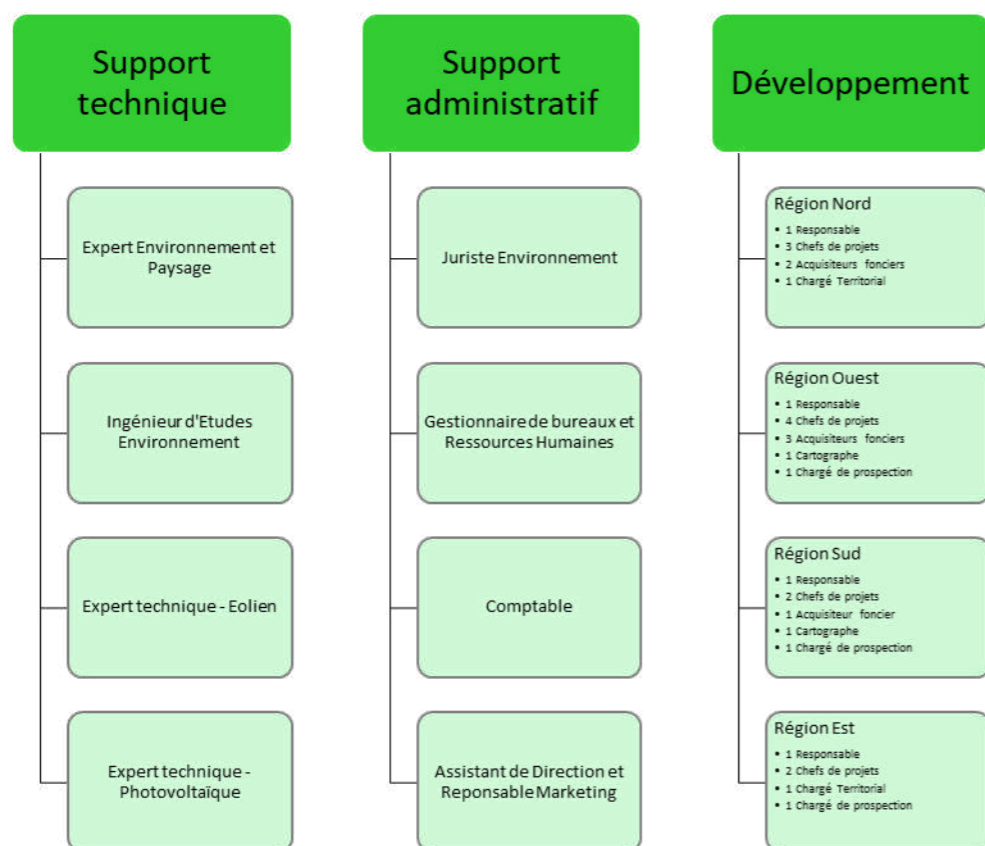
Support technique

Expert Environnement et Paysage

Ingénieur d'Etudes Environnement

Expert technique - Eolien

Expert technique - Photovoltaïque

Support administratif

Juriste Environnement

Gestionnaire de bureaux et Ressources Humaines

Comptable

Assistant de Direction et Reponsable Marketing

Développement

Région Nord
• 1 Responsable
• 3 Chefs de projets
• 2 Acquisiteurs fonciers
• 1 Chargé Territorial

Région Ouest
• 1 Responsable
• 4 Chefs de projets
• 3 Acquisiteurs fonciers
• 1 Cartographe
• 1 Chargé de prospection

Région Sud
• 1 Responsable
• 2 Chefs de projets
• 1 Acquisiteur foncier
• 1 Cartographe
• 1 Chargé de prospection

Région Est
• 1 Responsable
• 2 Chefs de projets
• 1 Chargé Territorial
• 1 Chargé de prospection